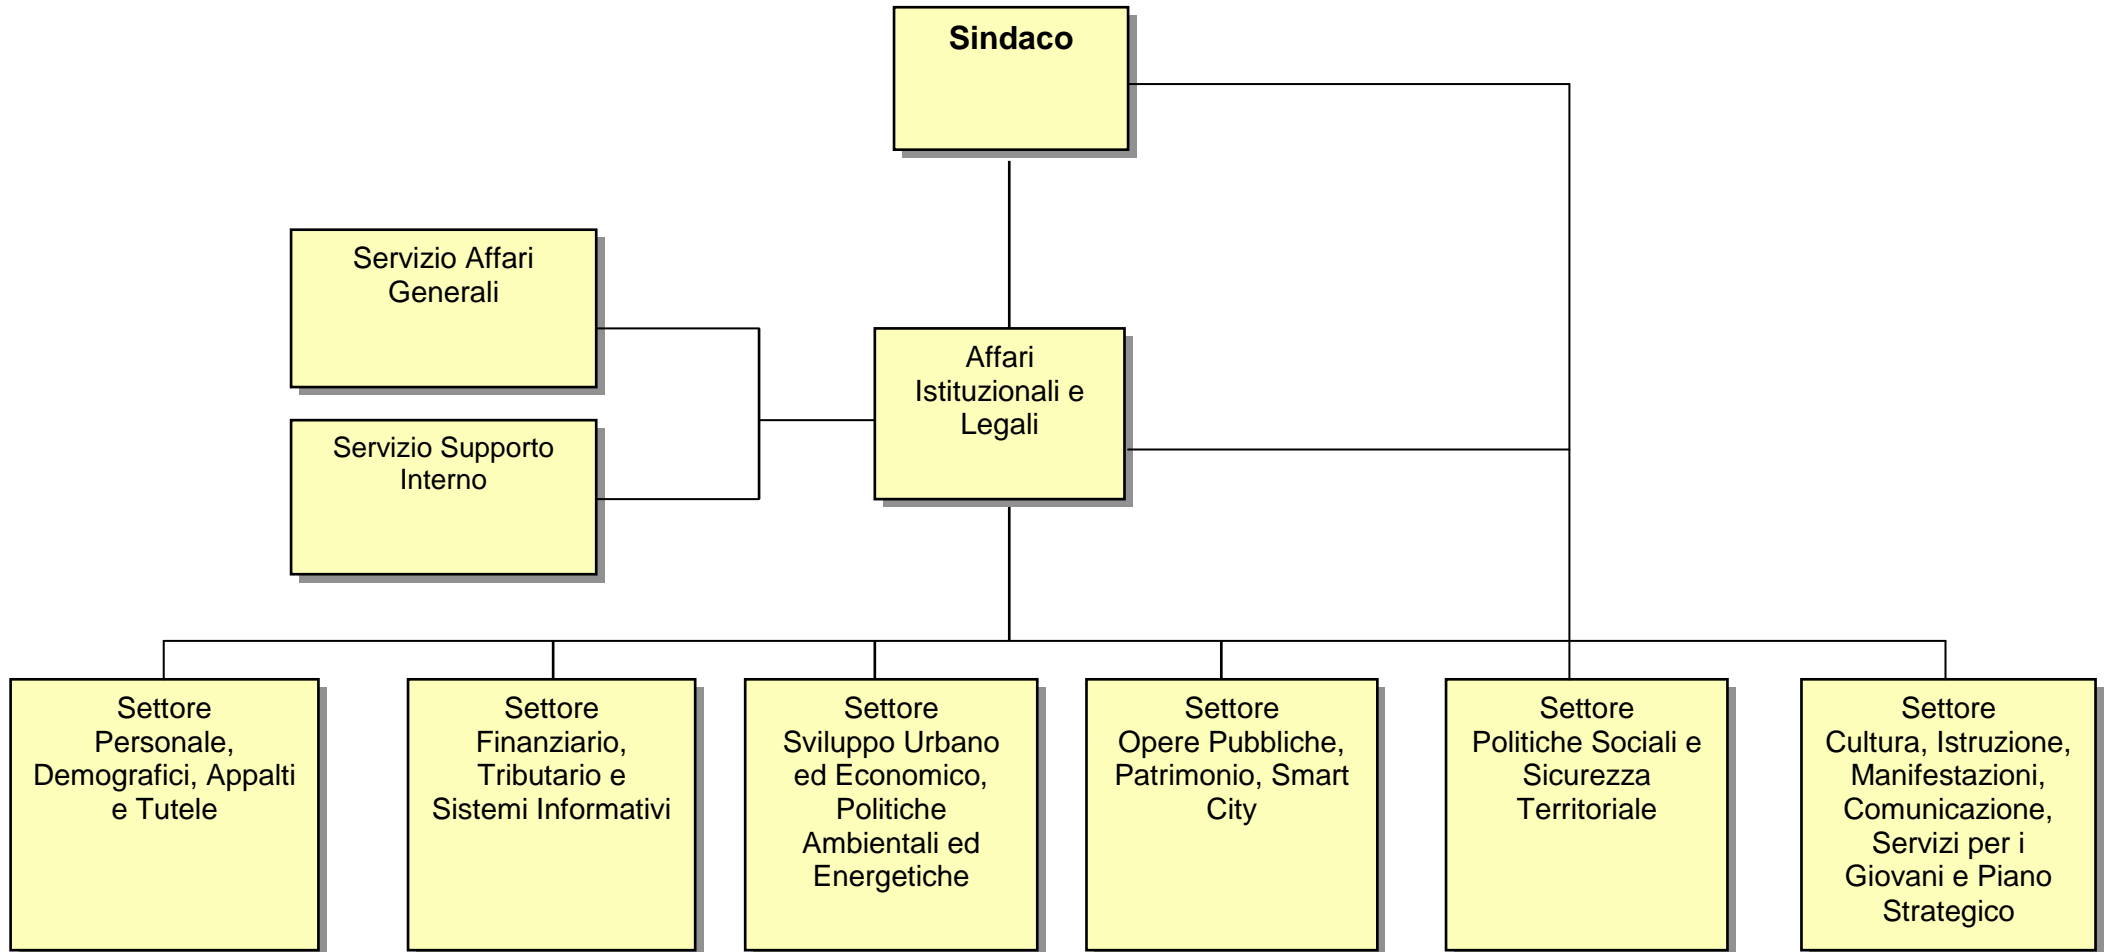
Sindaco

Servizio Affari Generali

Servizio Supporto Interno

Affari Istituzionali e Legali

Settore Personale, Demografici, Appalti e Tutele

Settore Finanziario, Tributario e Sistemi Informativi

Settore Sviluppo Urbano ed Economico, Politiche Ambientali ed Energetiche

Settore Opere Pubbliche, Patrimonio, Smart City

Settore Politiche Sociali e Sicurezza Territoriale

Settore Cultura, Istruzione, Manifestazioni, Comunicazione, Servizi per i Giovani e Piano Strategico